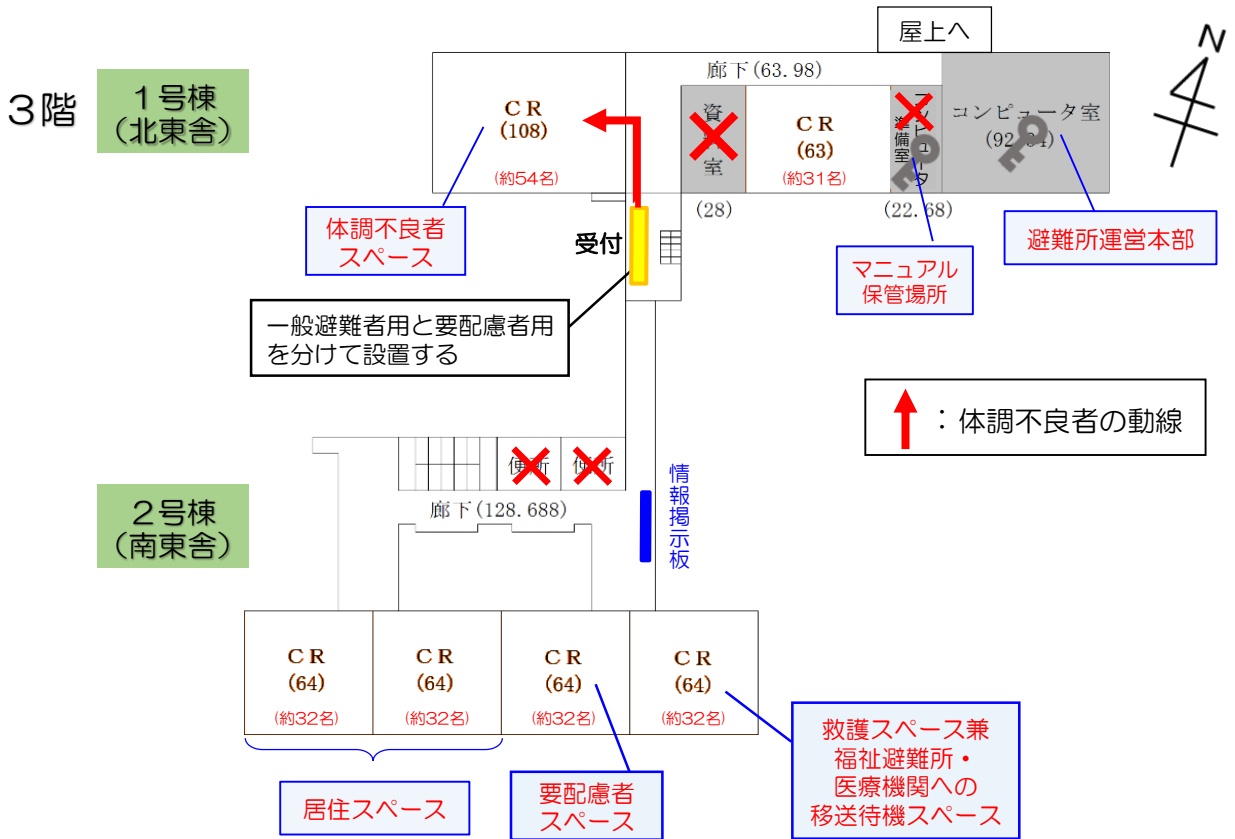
３階

１号棟
（北東舎）

屋上へ

廊下(63.98)

ＣＲ
(108)
(約54名)

資料室

ＣＲ
(63)
(約31名)

コンピュータ準備室

コンピュータ室
(92.84)

(28)

(22.68)

体調不良者
スペース

受付

マニュアル
保管場所

避難所運営本部

一般避難者用と要配慮者用
を分けて設置する

：体調不良者の動線

便所

便所

情報掲示板

２号棟
（南東舎）

廊下(128.688)

ＣＲ
(64)
(約32名)

ＣＲ
(64)
(約32名)

ＣＲ
(64)
(約32名)

ＣＲ
(64)
(約32名)

居住スペース

要配慮者
スペース

救護スペース兼
福祉避難所・
医療機関への
移送待機スペース